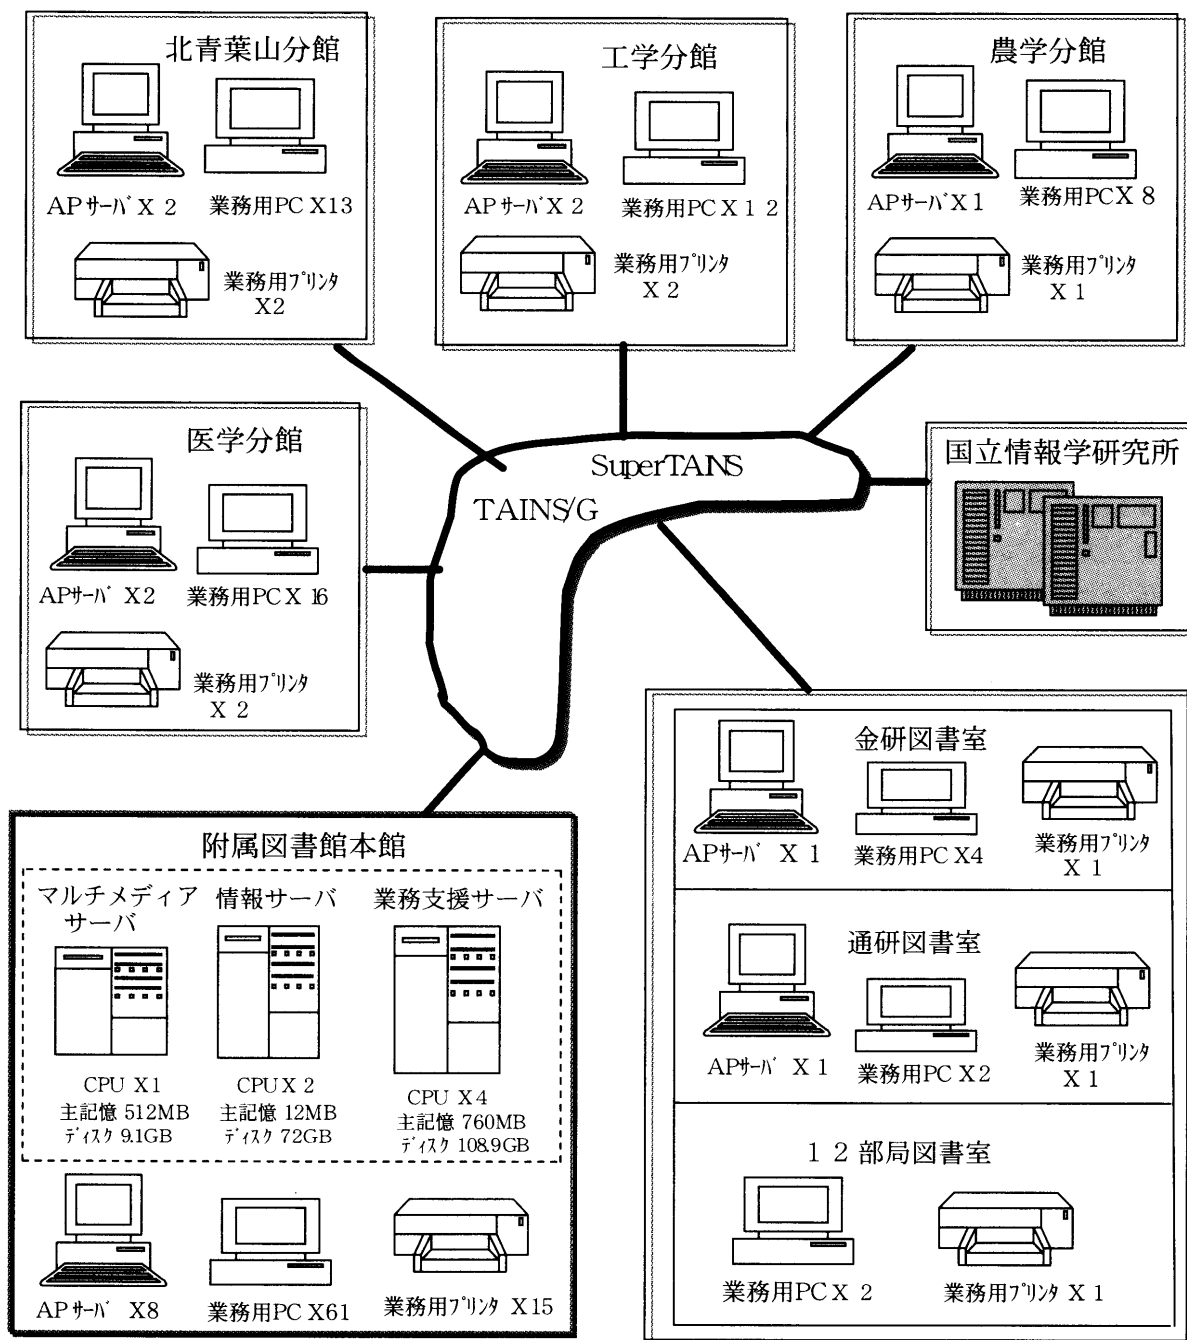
北青葉山分館

APｻｰﾊﾞ X 2　業務用PC X13

業務用ﾌﾟﾘﾝﾀ X2

工学分館

APｻｰﾊﾞ X 2　業務用PC X 1 2

業務用ﾌﾟﾘﾝﾀ X 2

農学分館

APｻｰﾊﾞ X 1　業務用PC X 8

業務用ﾌﾟﾘﾝﾀ X 1

医学分館

APｻｰﾊﾞ X2　業務用PC X 16

業務用ﾌﾟﾘﾝﾀ X 2

SuperTAINS

TAINS/G

国立情報学研究所

金研図書室

APｻｰﾊﾞ X 1　業務用PC X4　業務用ﾌﾟﾘﾝﾀ X 1

通研図書室

APｻｰﾊﾞ X 1　業務用PC X2　業務用ﾌﾟﾘﾝﾀ X 1

１２部局図書室

業務用PC X 2　業務用ﾌﾟﾘﾝﾀ X 1

附属図書館本館

マルチメディアサーバ　情報サーバ　業務支援サーバ

CPU X1 主記憶 512MB ﾃﾞｨｽｸ 9.1GB

CPU X 2 主記憶 12MB ﾃﾞｨｽｸ 72GB

CPU X4 主記憶 760MB ﾃﾞｨｽｸ 108.9GB

APｻｰﾊﾞ X8　業務用PC X61　業務用ﾌﾟﾘﾝﾀ X15